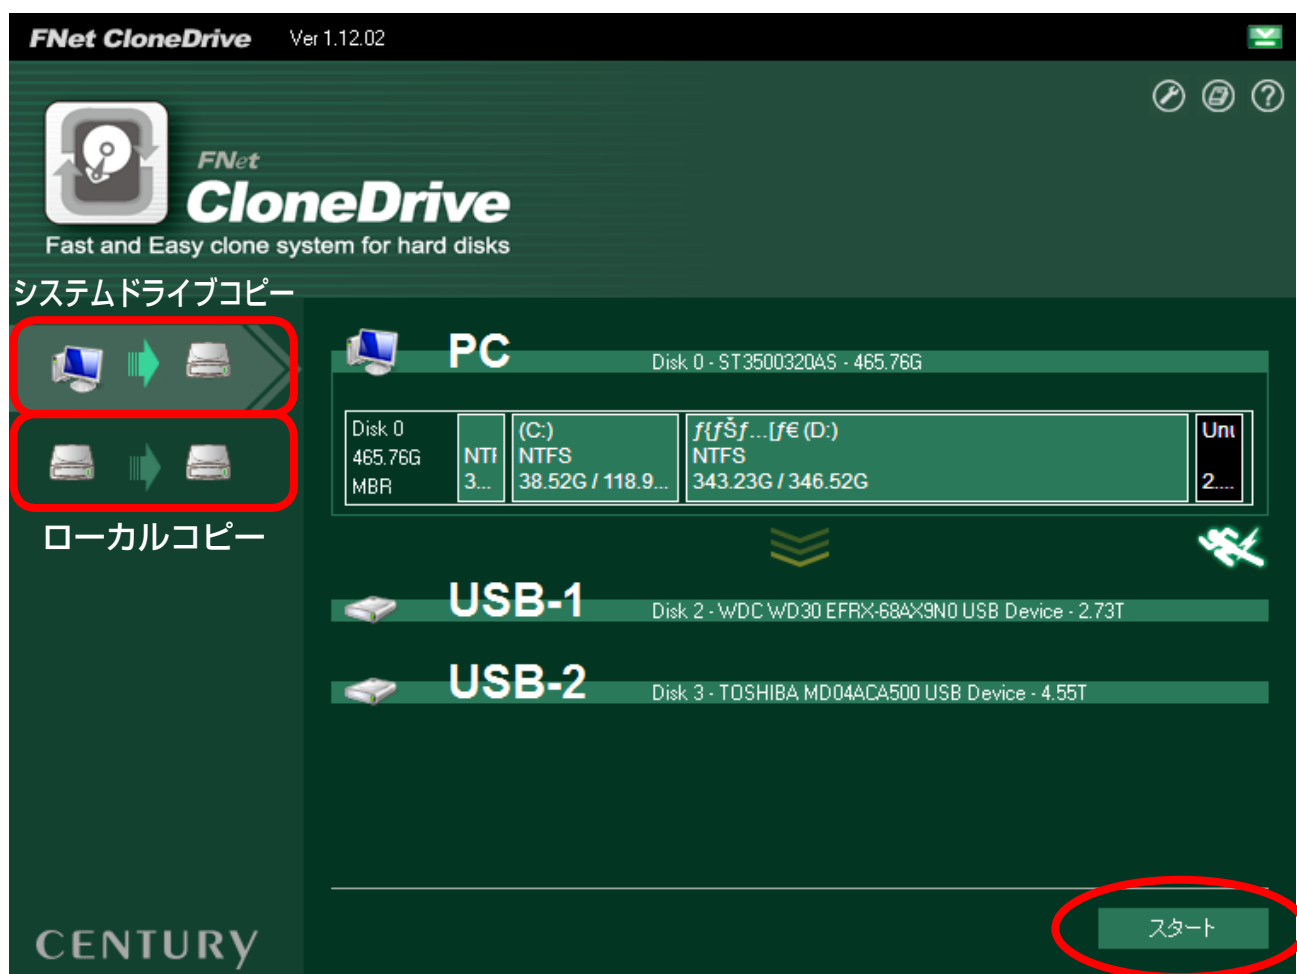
FNet CloneDrive Ver 1.12.02

FNet
CloneDrive
Fast and Easy clone system for hard disks

システムドライブコピー

ローカルコピー

PC
Disk 0 - ST3500320AS - 465.76G

| Disk 0 465.76G MBR | NTI 3... | (C:) NTFS 38.52G / 118.9... | ƒ{ƒŠƒ...[ƒ€ (D:) NTFS 343.23G / 346.52G | Unı 2.... |
|---|---|---|---|---|

USB-1
Disk 2 - WDC WD30 EFRX-68AX9N0 USB Device - 2.73T

USB-2
Disk 3 - TOSHIBA MD04ACA500 USB Device - 4.55T

CENTURY

スタート